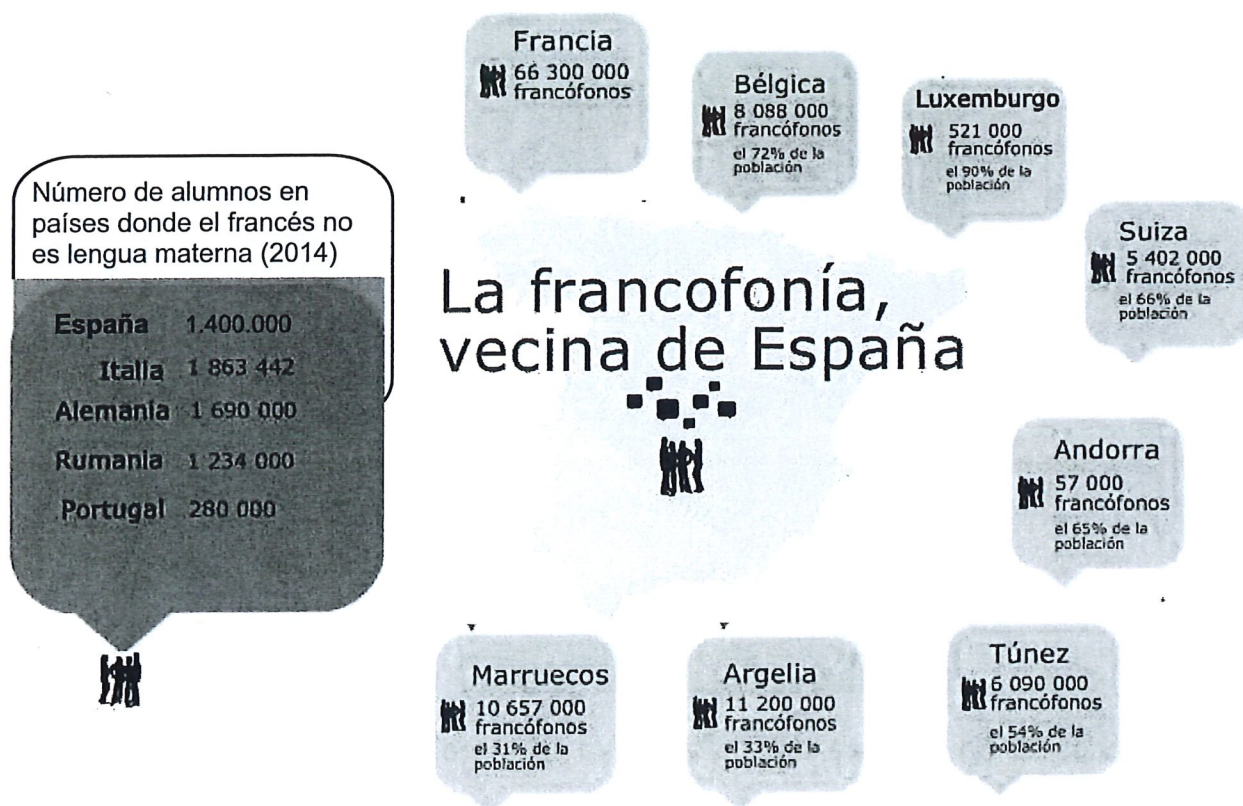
Número de alumnos en países donde el francés no es lengua materna (2014)

| | |
|---|---|
| España | 1.400.000 |
| Italia | 1 863 442 |
| Alemania | 1 690 000 |
| Rumania | 1 234 000 |
| Portugal | 280 000 |

La francofonía, vecina de España

Francia
66 300 000 francófonos

Bélgica
8 088 000 francófonos
el 72% de la población

Luxemburgo
521 000 francófonos
el 90% de la población

Suiza
5 402 000 francófonos
el 66% de la población

Andorra
57 000 francófonos
el 65% de la población

Marruecos
10 657 000 francófonos
el 31% de la población

Argelia
11 200 000 francófonos
el 33% de la población

Túnez
6 090 000 francófonos
el 54% de la población